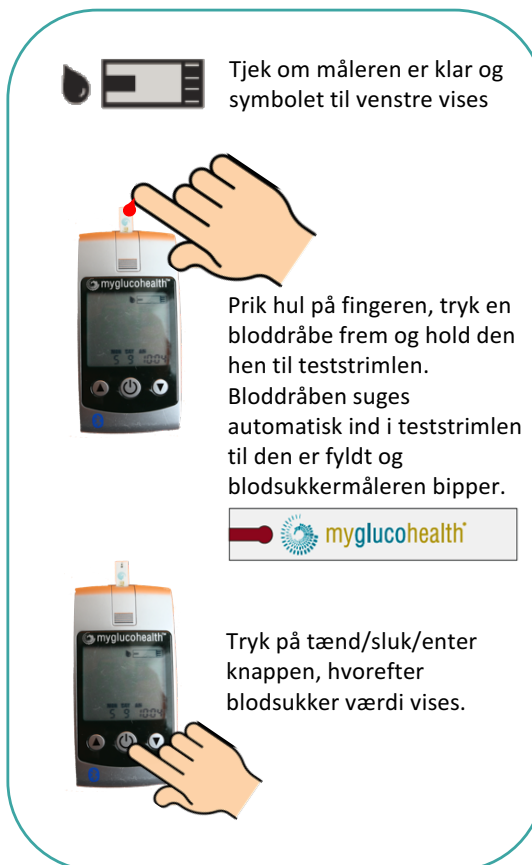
Tjek om måleren er klar og symbolet til venstre vises

myglucohealth

Prik hul på fingeren, tryk en bloddråbe frem og hold den hen til teststrimlen. Bloddråben suges automatisk ind i teststrimlen til den er fyldt og blodsukkermåleren bipper.

myglucohealth

myglucohealth

Tryk på tænd/sluk/enter knappen, hvorefter blodsukker værdi vises.